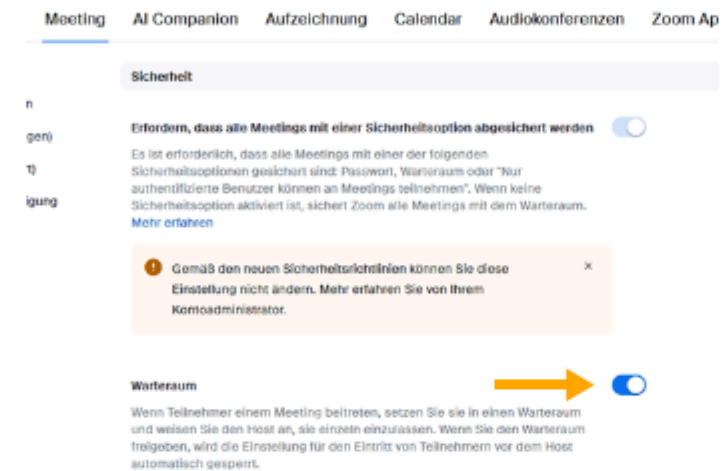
Meeting AI Companion Aufzeichnung Calendar Audiokonferenzen Zoom Ap

n

gen)

t)

igung

Sicherheit

Erfordern, dass alle Meetings mit einer Sicherheitsoption abgesichert werden

Es ist erforderlich, dass alle Meetings mit einer der folgenden Sicherheitsoptionen gesichert sind: Passwort, Warteraum oder "Nur authentifizierte Benutzer können an Meetings teilnehmen". Wenn keine Sicherheitsoption aktiviert ist, sichert Zoom alle Meetings mit dem Warteraum. Mehr erfahren

Gemäß den neuen Sicherheitsrichtlinien können Sie diese Einstellung nicht ändern. Mehr erfahren Sie von Ihrem Kontoadministrator.

×

Warteraum

Wenn Teilnehmer einem Meeting beitreten, setzen Sie sie in einen Warteraum und weisen Sie den Host an, sie einzeln einzulassen. Wenn Sie den Warteraum freigeben, wird die Einstellung für den Eintritt von Teilnehmern vor dem Host automatisch gesperrt.